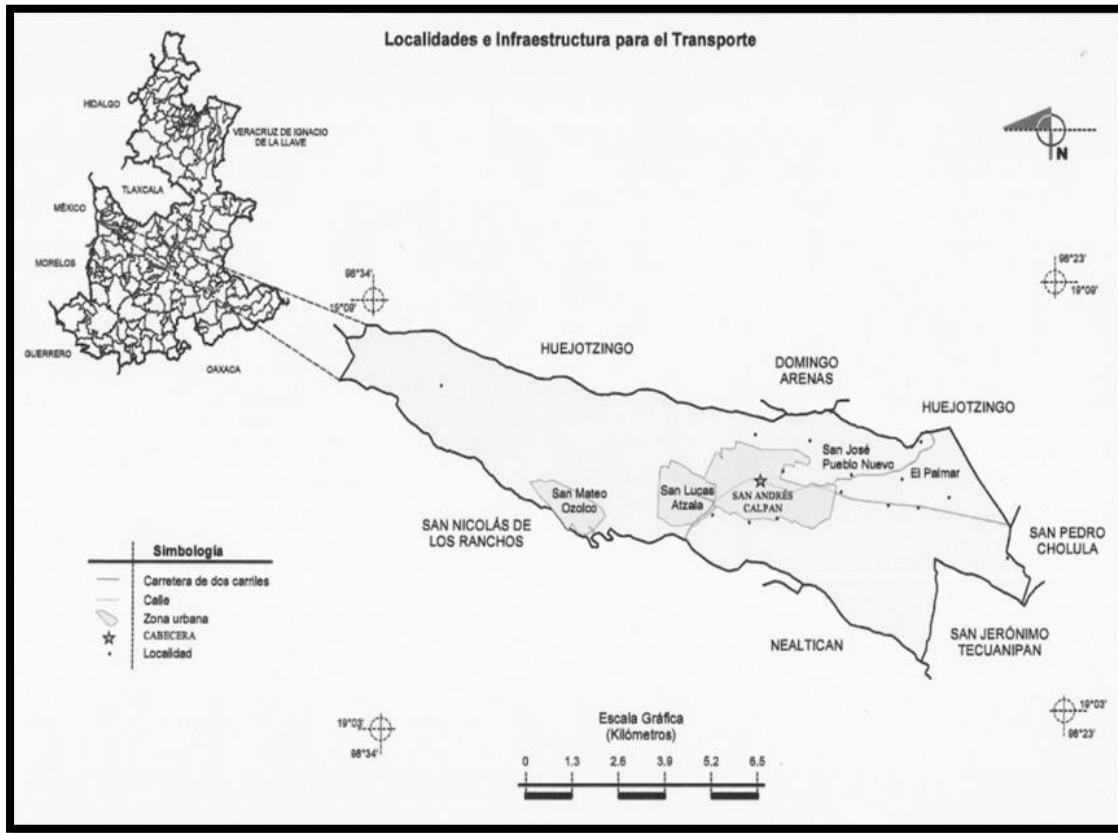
Localidades e Infraestructura para el Transporte

HIDALGO

VERACRUZ DE IGNACIO DE LA LLAVE

TLAXCALA

MÉXICO

MORELOS

GUERRERO

OAXACA

N

98°34'
19°09'

98°23'
19°09'

HUEJOTZINGO

DOMINGO ARENAS

HUEJOTZINGO

San José Pueblo Nuevo

El Palmar

San Mateo Ozolco

San Lucas Atzala

SAN ANDRÉS CALPAN

SAN NICOLÁS DE LOS RANCHOS

SAN PEDRO CHOLULA

NEALTICAN

SAN JERÓNIMO TECUANIPAN

Simbología

Carretera de dos carriles

Calle

Zona urbana

CABECERA

Localidad

19°03'
98°34'

Escala Gráfica
(Kilómetros)

0 1.3 2.6 3.9 5.2 6.5

19°03'
98°23'